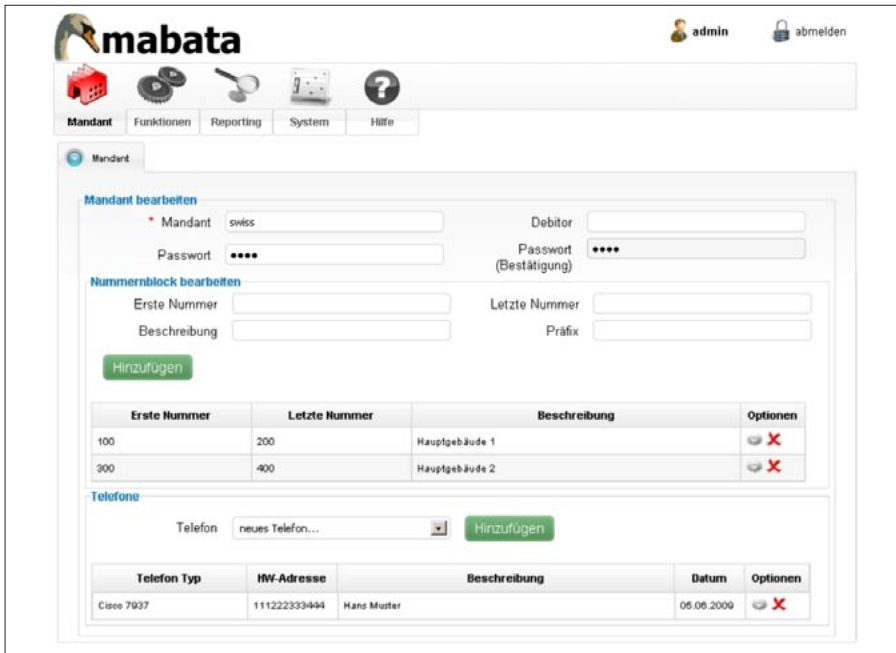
mabata

admin abmelden

Mandant Funktionen Reporting System Hilfe

Mandant

Mandant bearbeiten

* Mandant swiss

Debitor

Passwort ••••

Passwort (Bestätigung) ••••

Nummernblock bearbeiten

Erste Nummer

Letzte Nummer

Beschreibung

Präfix

Hinzufügen

| Erste Nummer | Letzte Nummer | Beschreibung | Optionen |
|---|---|---|---|
| 100 | 200 | Hauptgebäude 1 | X |
| 300 | 400 | Hauptgebäude 2 | X |

Telefone

Telefon neues Telefon...

Hinzufügen

| Telefon Typ | HW-Adresse | Beschreibung | Datum | Optionen |
|---|---|---|---|---|
| Cisco 7937 | 111222333444 | Hans Muster | 05.06.2009 | X |